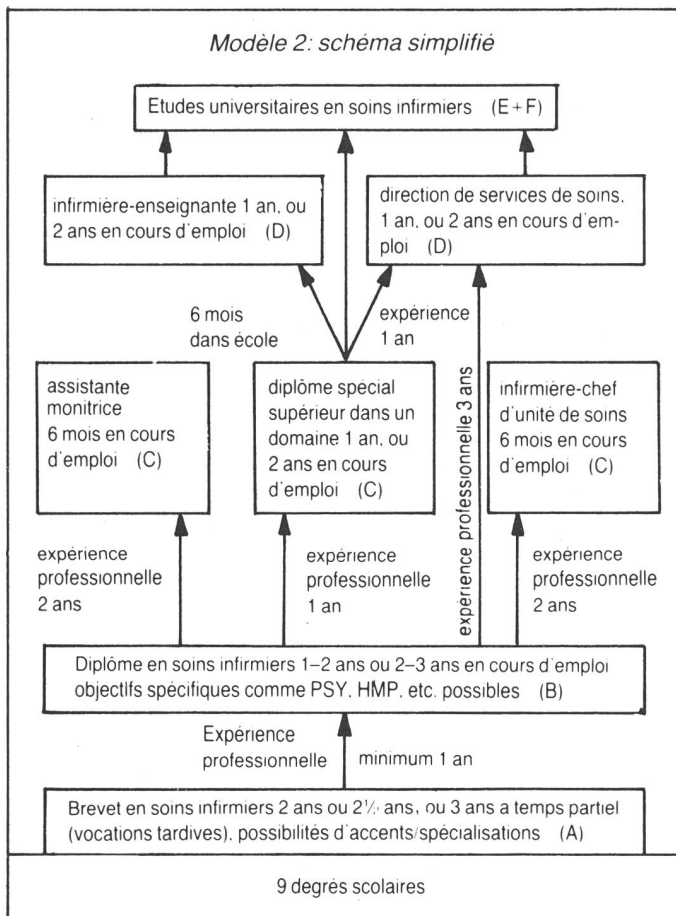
Modèle 2: schéma simplifié

Etudes universitaires en soins infirmiers (E + F)

infirmière-enseignante 1 an, ou 2 ans en cours d'emploi (D)

direction de services de soins, 1 an, ou 2 ans en cours d'emploi (D)

6 mois dans école

expérience 1 an

assistante monitrice 6 mois en cours d'emploi (C)

diplôme spécial supérieur dans un domaine 1 an, ou 2 ans en cours d'emploi (C)

expérience professionnelle 3 ans

infirmière-chef d'unité de soins 6 mois en cours d'emploi (C)

expérience professionnelle 2 ans

expérience professionnelle 1 an

expérience professionnelle 2 ans

Diplôme en soins infirmiers 1–2 ans ou 2–3 ans en cours d'emploi objectifs spécifiques comme PSY, HMP, etc. possibles (B)

Expérience professionnelle

minimum 1 an

Brevet en soins infirmiers 2 ans ou $2\frac{1}{2}$ ans, ou 3 ans a temps partiel (vocations tardives), possibilités d'accents/spécialisations (A)

9 degrés scolaires